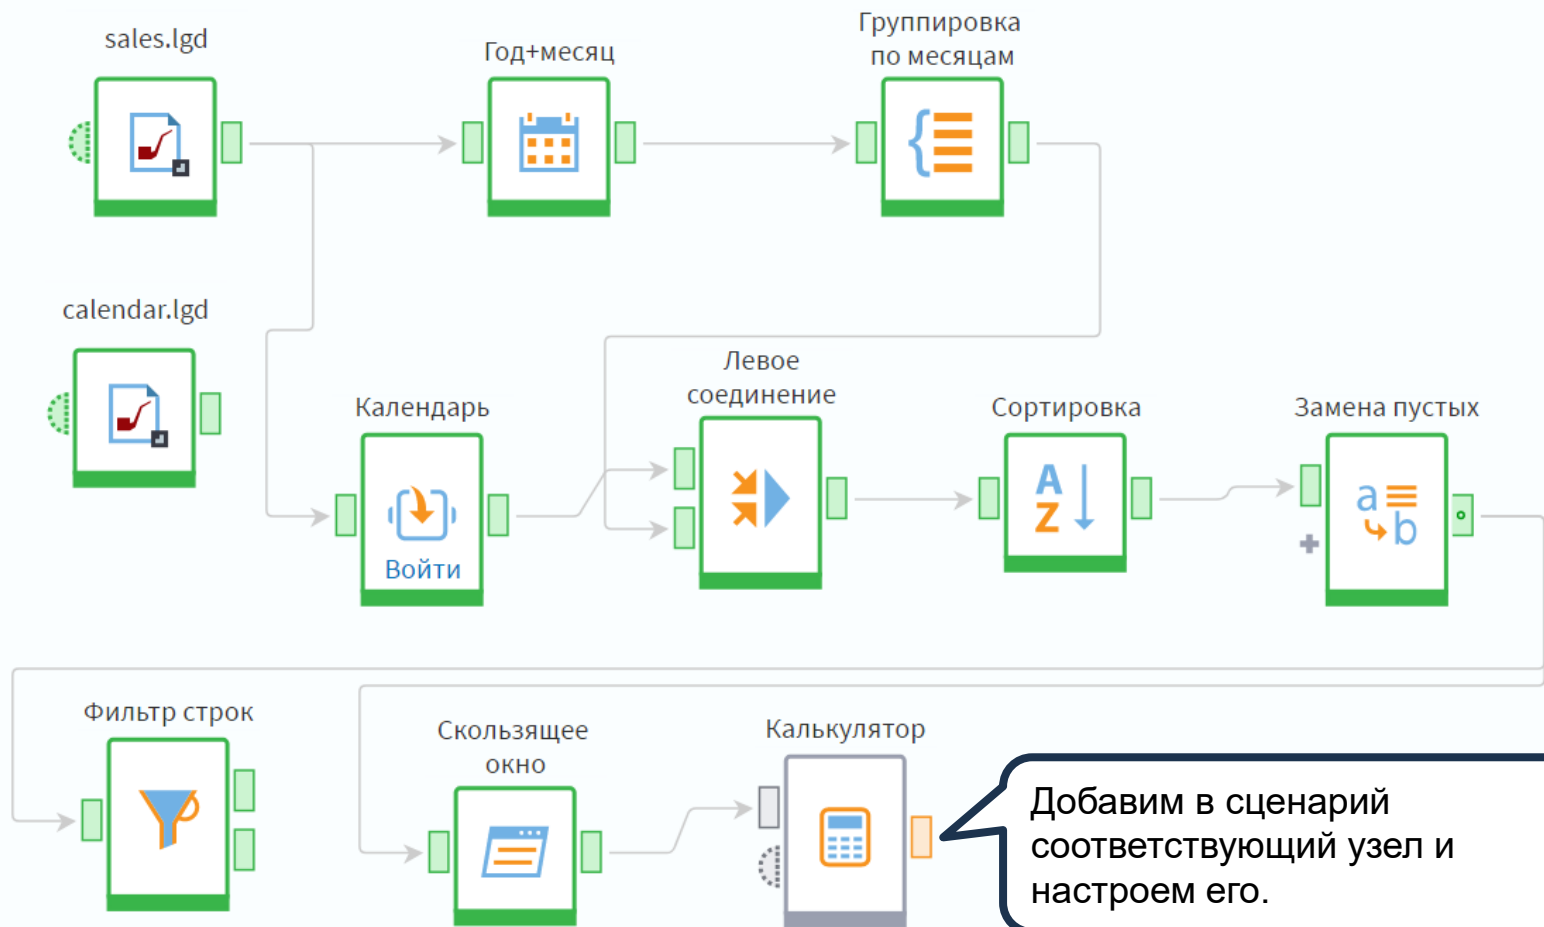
sales.lgd

Год+месяц

Группировка по месяцам

calendar.lgd

Календарь

Войти

Левое соединение

Сортировка

Замена пустых

Фильтр строк

Скользящее окно

Калькулятор

Добавим в сценарий соответствующий узел и настроем его.